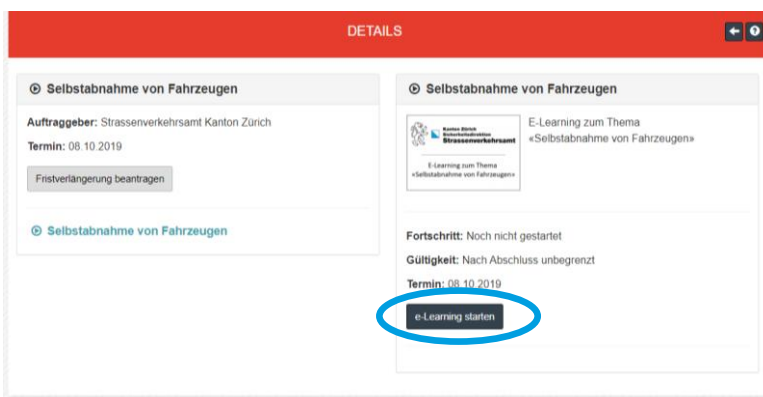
DETAILS

Selbstabnahme von Fahrzeugen

Auftraggeber: Strassenverkehrsamt Kanton Zürich

Termin: 08.10.2019

Fristverlängerung beantragen

Selbstabnahme von Fahrzeugen

Selbstabnahme von Fahrzeugen

Kanton Zürich
Sicherheitsdirektion
Strassenverkehrsamt

E-Learning zum Thema
«Selbstabnahme von Fahrzeugen»

E-Learning zum Thema
«Selbstabnahme von Fahrzeugen»

Fortschritt: Noch nicht gestartet

Gültigkeit: Nach Abschluss unbegrenzt

Termin: 08.10.2019

e-Learning starten